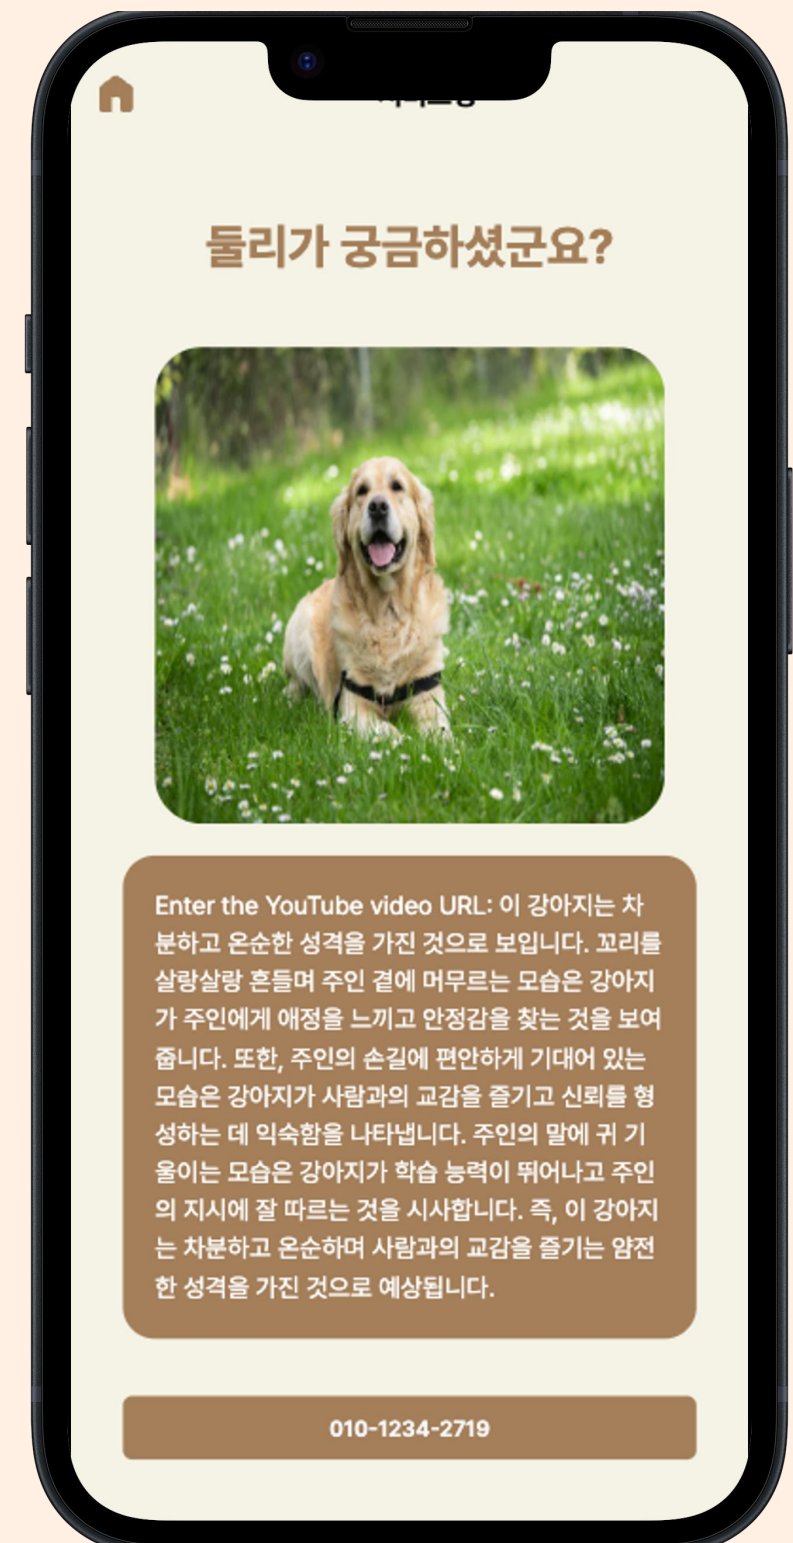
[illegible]

둘리가 궁금하셨군요?

Enter the YouTube video URL: 이 강아지는 차분하고 온순한 성격을 가진 것으로 보입니다. 꼬리를 살랑살랑 흔들며 주인 곁에 머무르는 모습은 강아지가 주인에게 애정을 느끼고 안정감을 찾는 것을 보여줍니다. 또한, 주인의 손길에 편안하게 기대어 있는 모습은 강아지가 사람과의 교감을 즐기고 신뢰를 형성하는 데 익숙함을 나타냅니다. 주인의 말에 귀 기울이는 모습은 강아지가 학습 능력이 뛰어나고 주인의 지시에 잘 따르는 것을 시사합니다. 즉, 이 강아지는 차분하고 온순하며 사람과의 교감을 즐기는 얌전한 성격을 가진 것으로 예상됩니다.

010-1234-2719